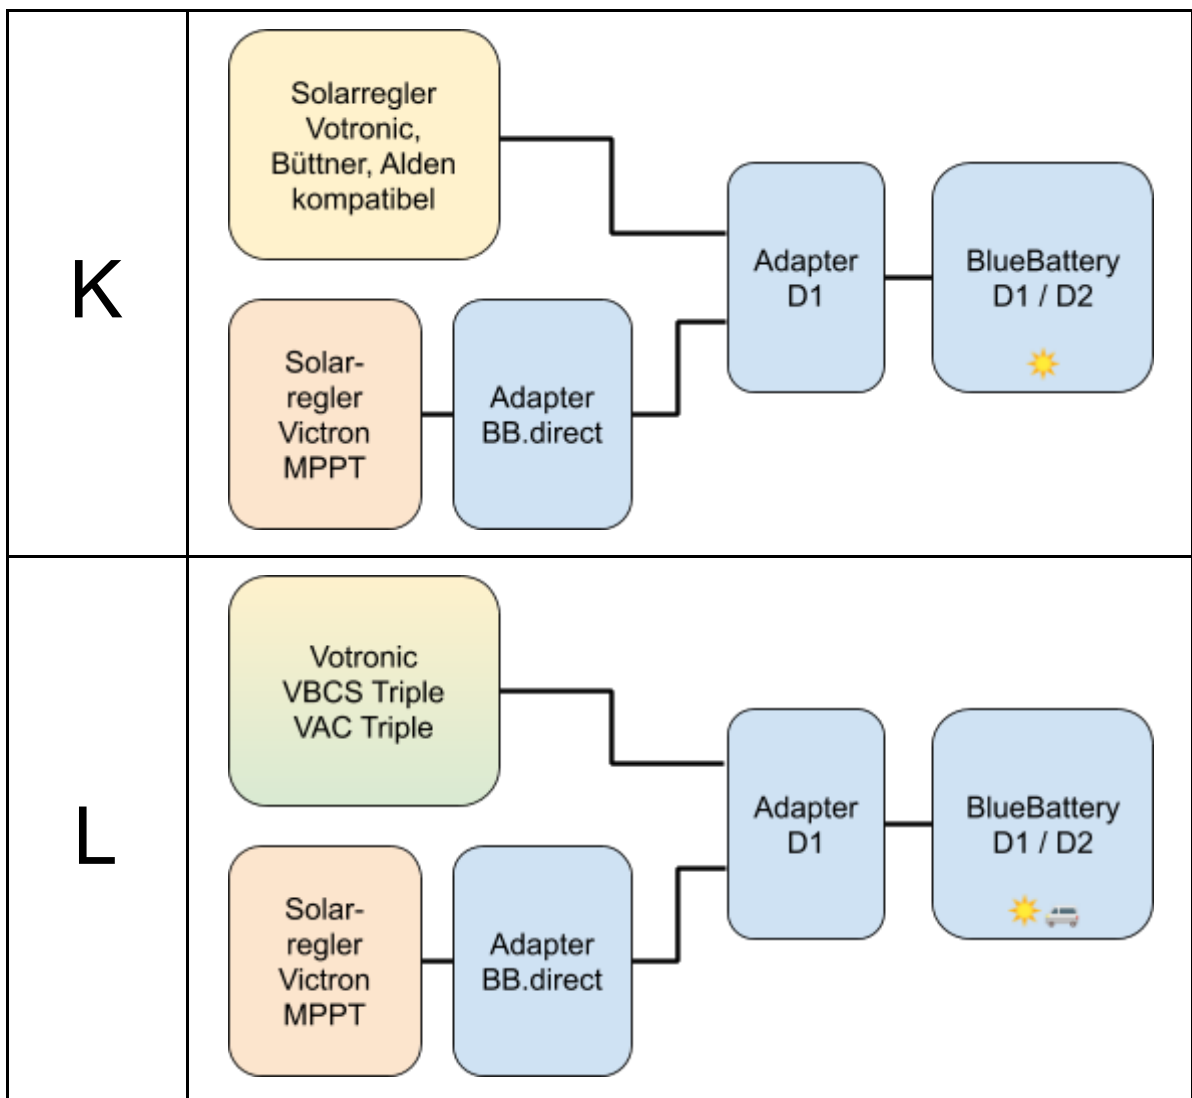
| | |
|---|---|
| K | Solarregler Votronic, Büttner, Alden kompatibel<br>Solarregler Victron MPPT<br>Adapter BB.direct<br>Adapter D1<br>BlueBattery D1 / D2 |
| L | Votronic VBCS Triple VAC Triple<br>Solarregler Victron MPPT<br>Adapter BB.direct<br>Adapter D1<br>BlueBattery D1 / D2 |